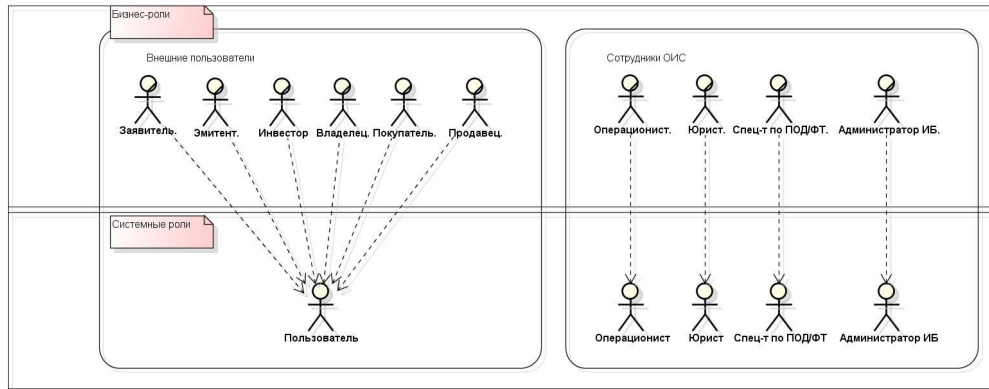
Бизнес-роли

Внешние пользователи

Заявитель. Эмитент. Инвестор Владелец. Покупатель. Продавец.

Сотрудники ОИС

Операционист. Юрист. Спец-т по ПОД/ФТ. Администратор ИБ.

Системные роли

Пользователь

Операционист Юрист Спец-т по ПОД/ФТ Администратор ИБ